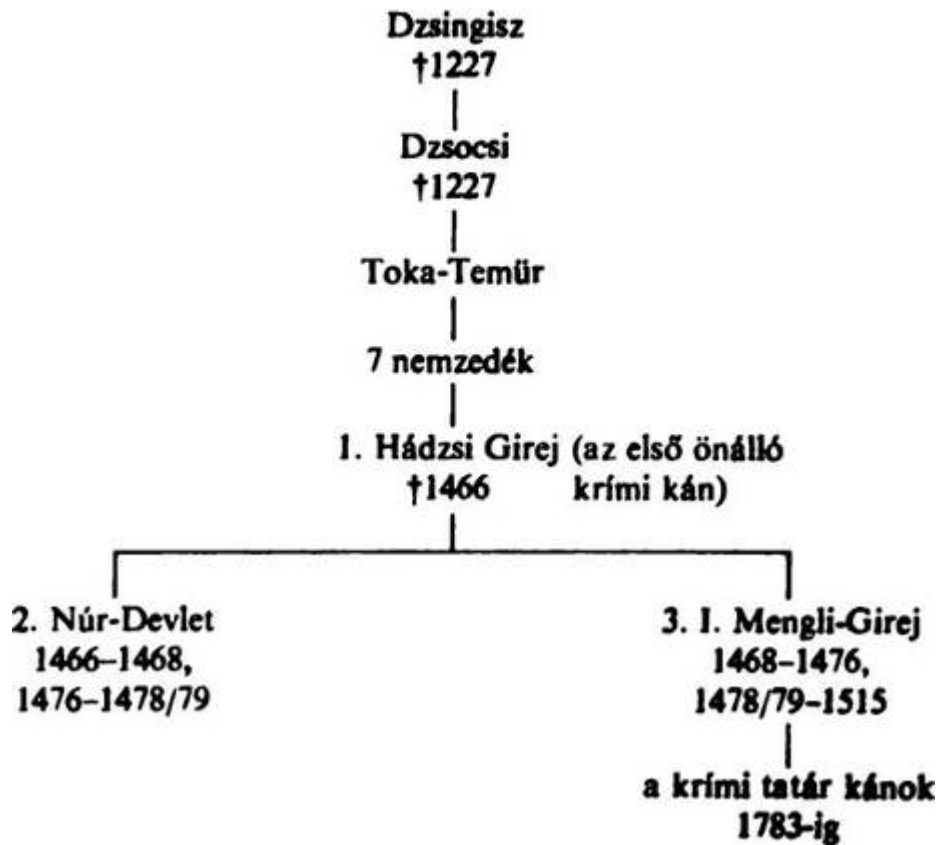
Dzsingisz
†1227

Dzsocsi
†1227

Toka-Temür

7 nemzedék

1. Hádzsi Girej (az első önálló
†1466 krími kán)

2. Núr-Devlet
1466–1468,
1476–1478/79

3. I. Mengli-Girej
1468–1476,
1478/79–1515

a krími tatár kánok
1783-ig